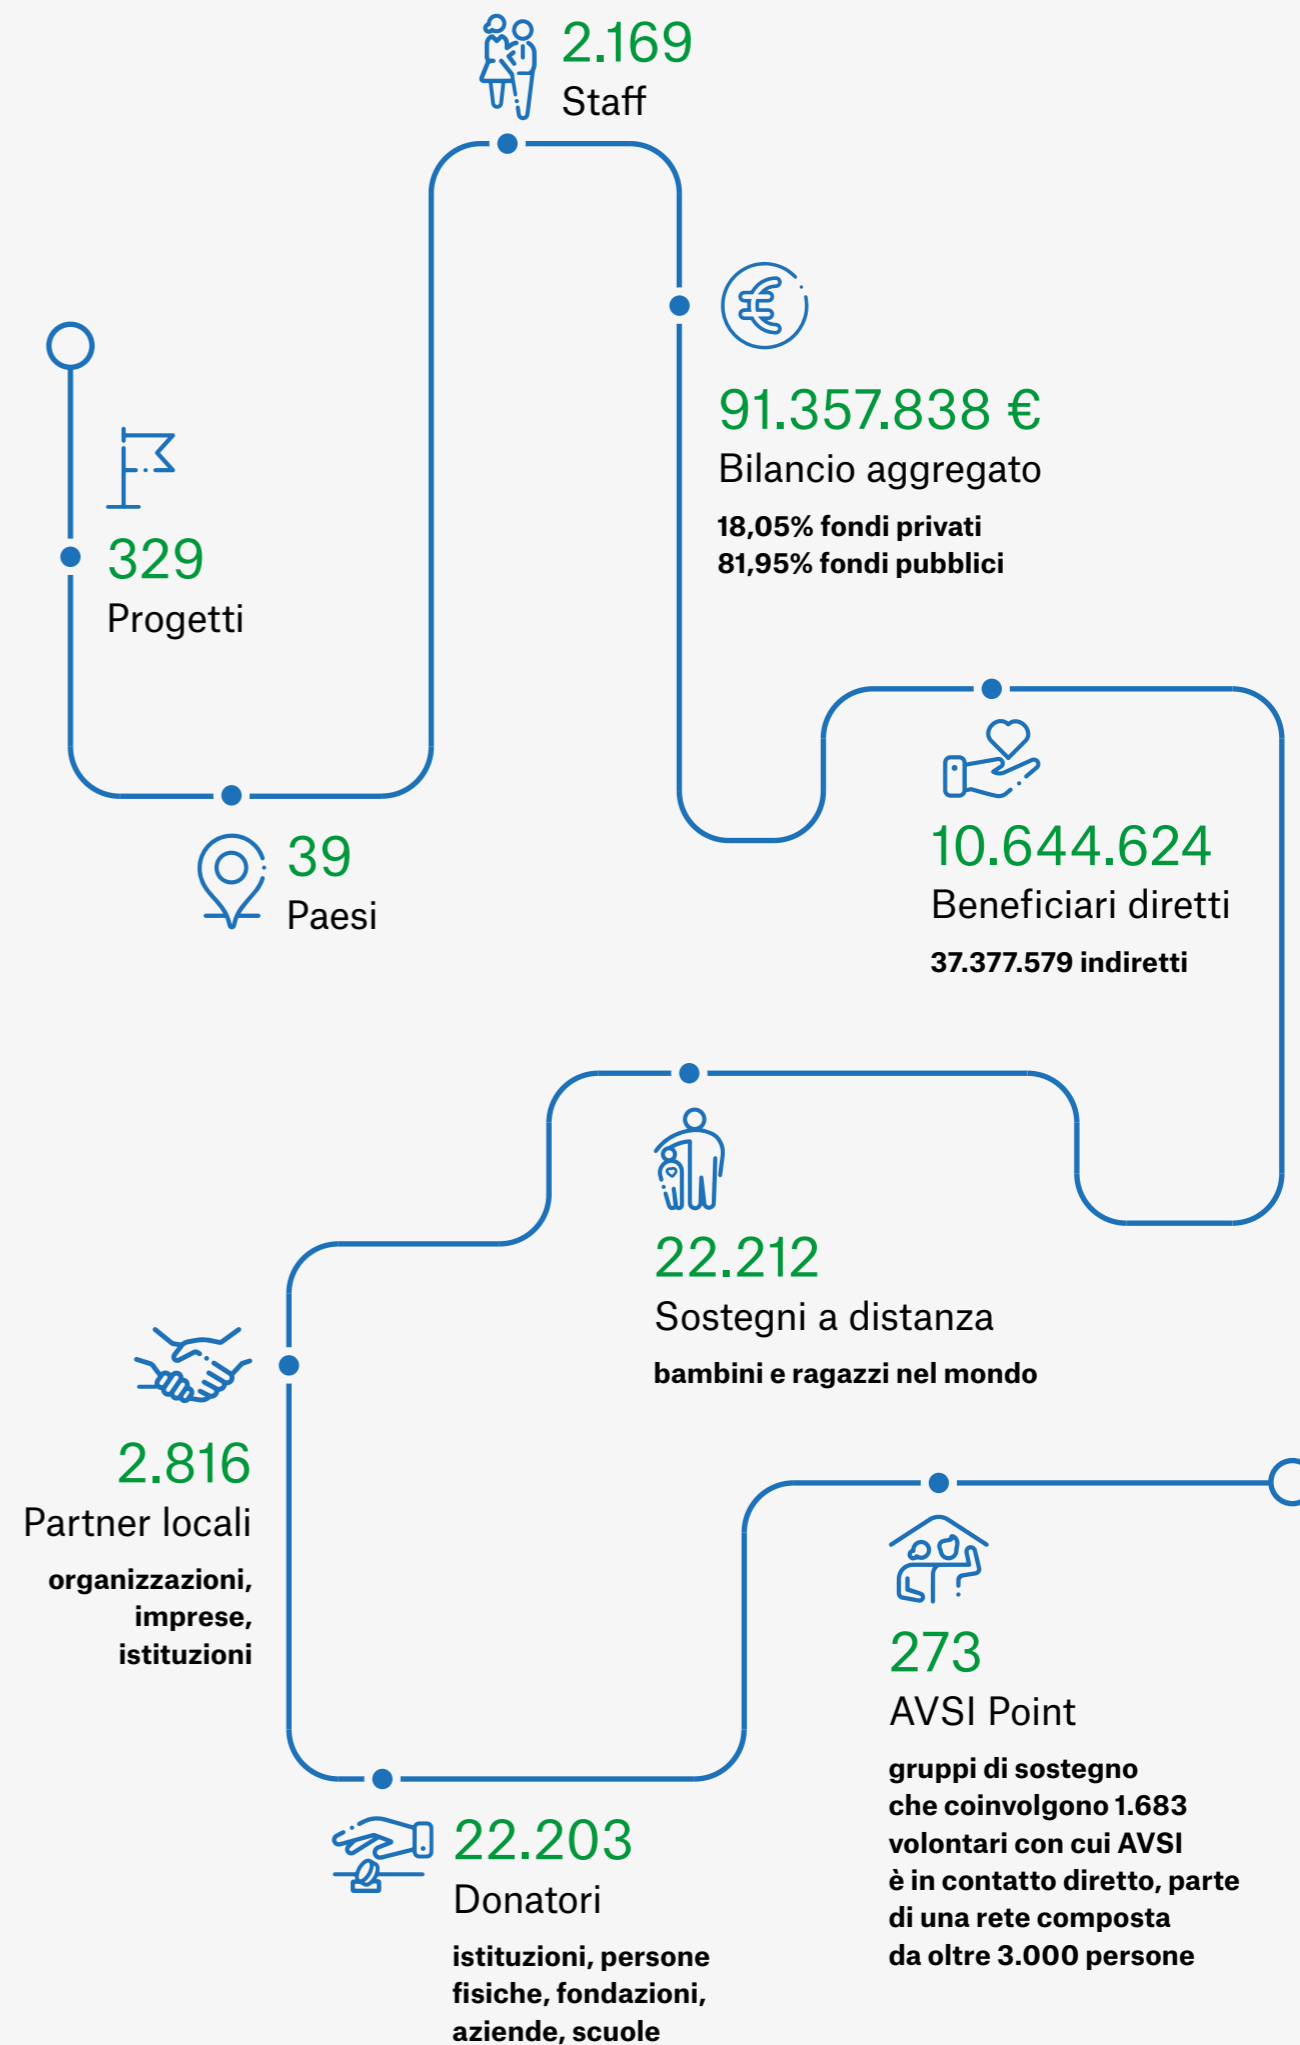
2.169
Staff

329
Progetti

91.357.838 €
Bilancio aggregato
18,05% fondi privati
81,95% fondi pubblici

39
Paesi

10.644.624
Beneficiari diretti
37.377.579 indiretti

22.212
Sostegni a distanza
bambini e ragazzi nel mondo

2.816
Partner locali
organizzazioni, imprese, istituzioni

273
AVSI Point
gruppi di sostegno che coinvolgono 1.683 volontari con cui AVSI è in contatto diretto, parte di una rete composta da oltre 3.000 persone

22.203
Donatori
istituzioni, persone fisiche, fondazioni, aziende, scuole